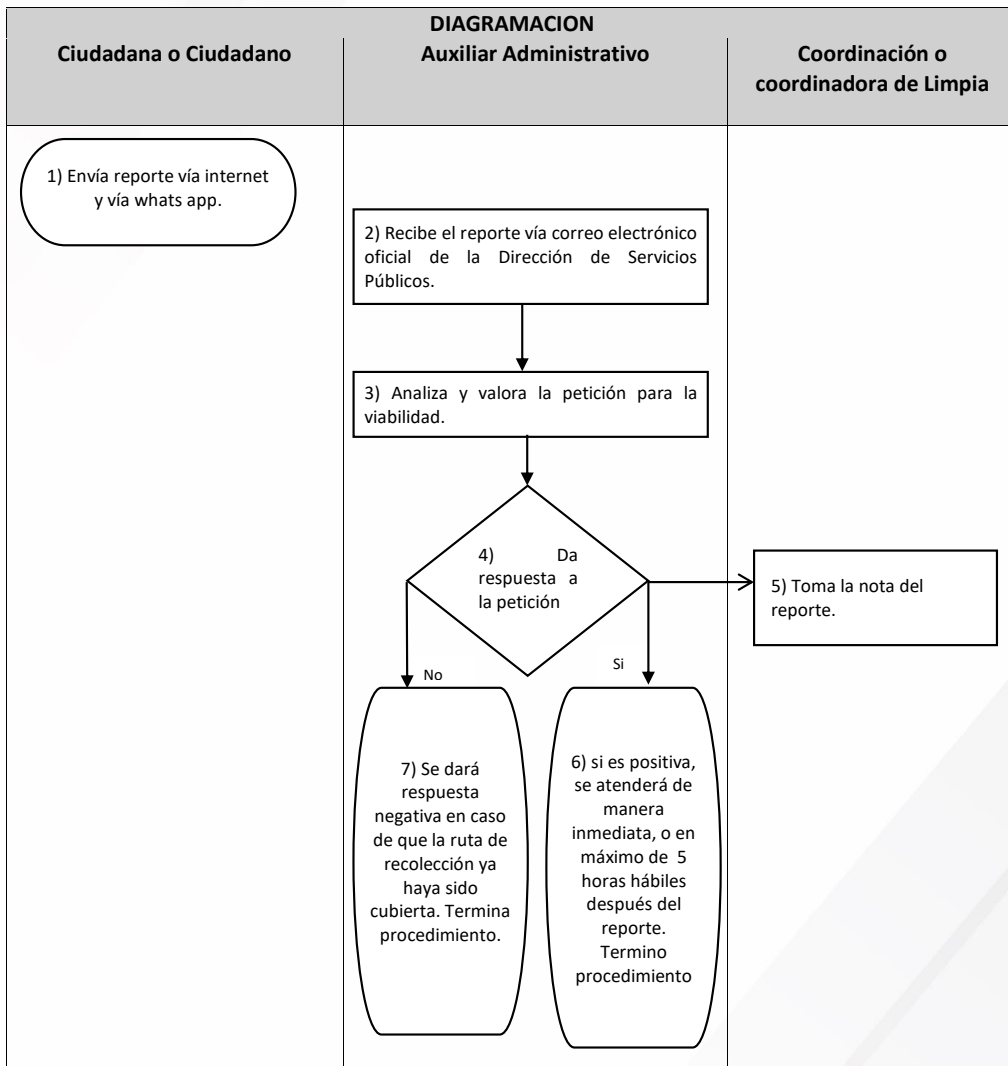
DIAGRAMACION

| Ciudadana o Ciudadano | Auxiliar Administrativo | Coordinación o coordinadora de Limpia |
|---|---|---|

1) Envía reporte vía internet y vía whats app.

2) Recibe el reporte vía correo electrónico oficial de la Dirección de Servicios Públicos.

3) Analiza y valora la petición para la viabilidad.

4) Da respuesta a la petición

5) Toma la nota del reporte.

No

Si

7) Se dará respuesta negativa en caso de que la ruta de recolección ya haya sido cubierta. Termina procedimiento.

6) si es positiva, se atenderá de manera inmediata, o en máximo de 5 horas hábiles después del reporte. Termino procedimiento